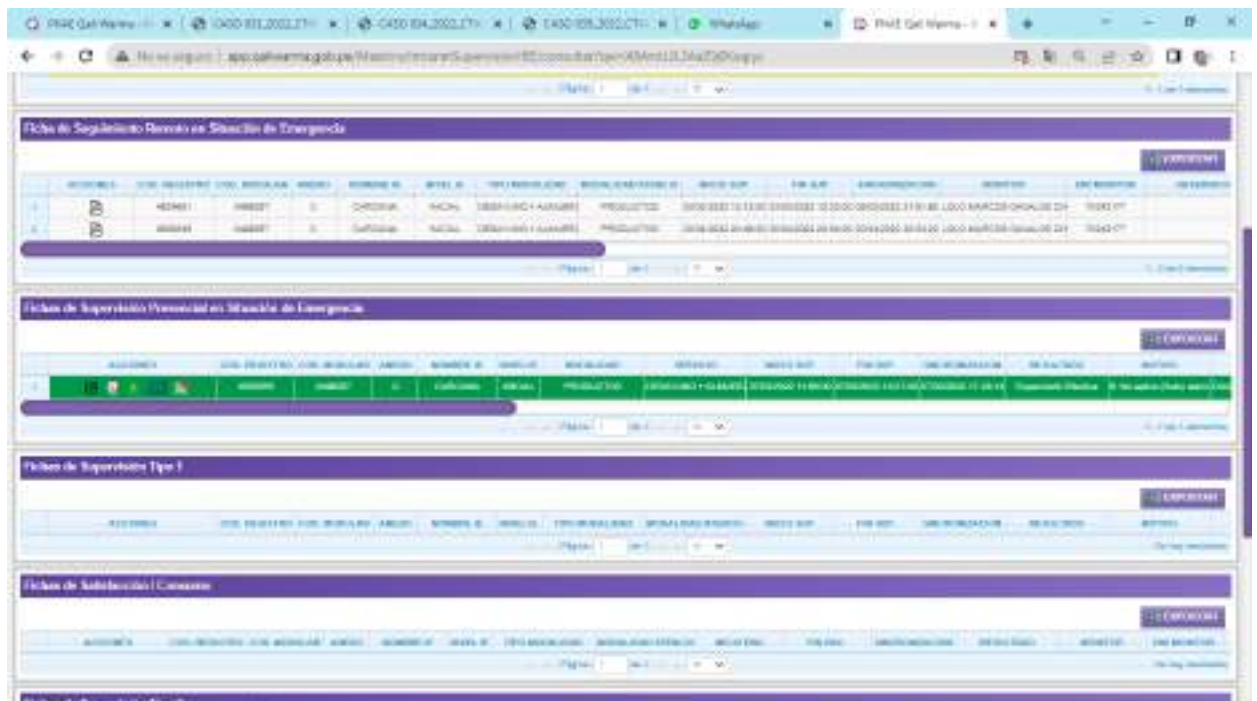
PNAE Qali Warma | CASO 031_2022_CT | CASO 034_2022_CT | CASO 035_2022_CT | WhatsApp | PNAE Qali Warma

No es seguro | app.qaliwarma.gob.pe/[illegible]

Ficha de Seguimiento Remoto en Situación de Emergencia

EXPORTAR

| ACCIONES | COD. REGISTRO | COD. MODULAR | ANEXO | NOMBRE IE | NIVEL IE | TIPO MODALIDAD | MODALIDAD ATENCION | INICIO SUP. | FIN SUP. | SINCRONIZACION | MONITOR | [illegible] | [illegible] |
|---|---|---|---|---|---|---|---|---|---|---|---|---|---|
| 1 | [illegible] | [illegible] | 0 | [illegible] | INICIAL | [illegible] | PRODUCTOS | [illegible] | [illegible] | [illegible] | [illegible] | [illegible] | |
| 2 | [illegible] | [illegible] | 0 | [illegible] | INICIAL | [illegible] | PRODUCTOS | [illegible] | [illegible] | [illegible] | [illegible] | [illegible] | |

Fichas de Supervisión Presencial en Situación de Emergencia

EXPORTAR

| ACCIONES | COD. REGISTRO | COD. MODULAR | ANEXO | NOMBRE IE | NIVEL IE | MODALIDAD | SERVICIO | INICIO SUP. | FIN SUP. | SINCRONIZACION | RESULTADO | MOTIVO |
|---|---|---|---|---|---|---|---|---|---|---|---|---|
| 1 | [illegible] | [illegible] | 0 | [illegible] | INICIAL | PRODUCTOS | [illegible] | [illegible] | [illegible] | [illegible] | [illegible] | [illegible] |

Fichas de Supervisión Tipo 1

EXPORTAR

| ACCIONES | COD. REGISTRO | COD. MODULAR | ANEXO | NOMBRE IE | NIVEL IE | TIPO MODALIDAD | MODALIDAD ATENCION | INICIO SUP. | FIN SUP. | SINCRONIZACION | RESULTADO | MOTIVO |
|---|---|---|---|---|---|---|---|---|---|---|---|---|

Fichas de Satisfacción / Consumo

EXPORTAR

| ACCIONES | COD. REGISTRO | COD. MODULAR | ANEXO | NOMBRE IE | NIVEL IE | TIPO MODALIDAD | MODALIDAD ATENCION | INICIO SUP. | FIN SUP. | SINCRONIZACION | RESULTADO | MONITOR | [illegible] |
|---|---|---|---|---|---|---|---|---|---|---|---|---|---|

Página 1 de 1